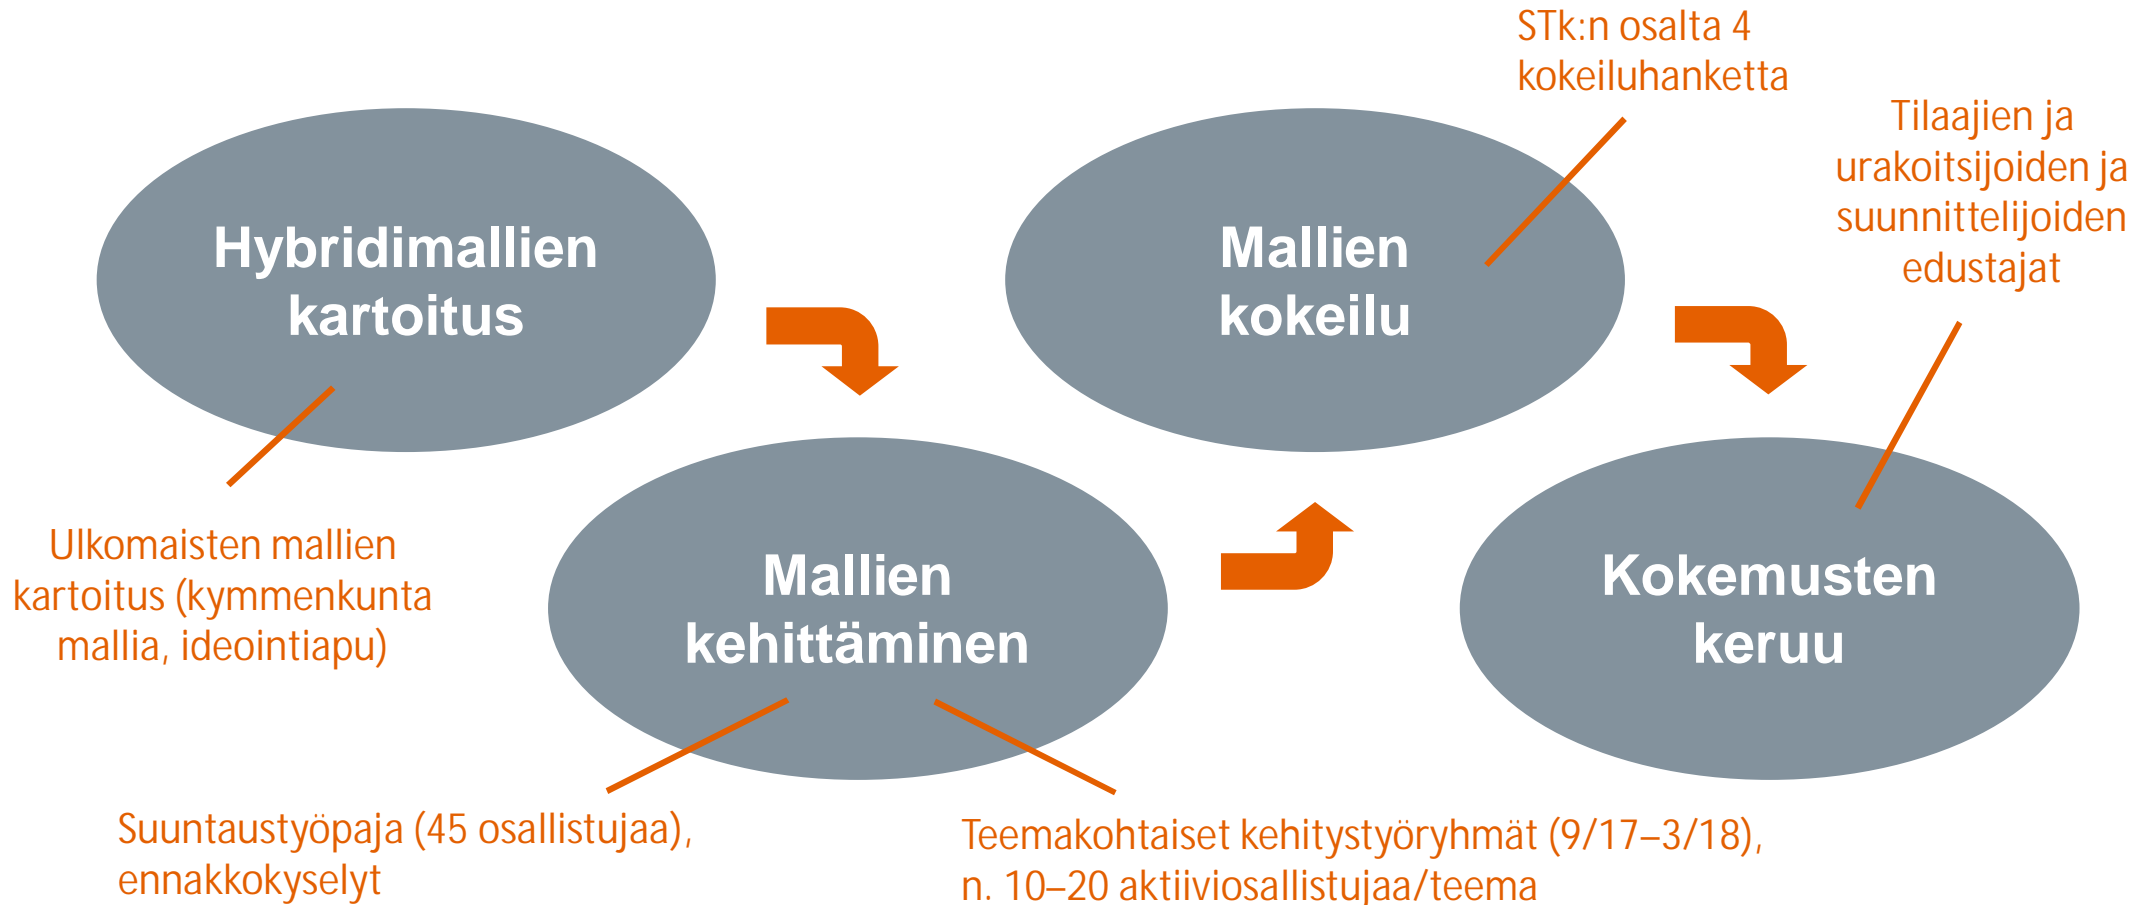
STk:n osalta 4 kokeiluhanketta

Tilaajien ja urakoitsijoiden ja suunnittelijoiden edustajat

Hybridimallien kartoitus

Mallien kokeilu

Ulkomaisten mallien kartoitus (kymmenkunta mallia, ideointiapu)

Mallien kehittäminen

Kokemusten keruu

Suuntaustyöpaja (45 osallistujaa), ennakkokyselyt

Teemakohtaiset kehitystyöryhmät (9/17–3/18), n. 10–20 aktiiviosallistujaa/teema